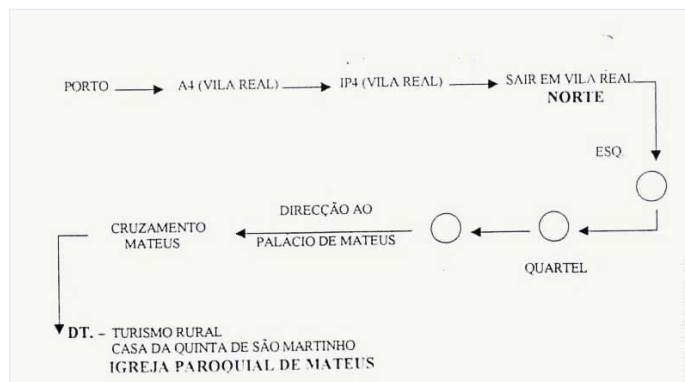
PORTO

A4 (VILA REAL)

IP4 (VILA REAL)

SAIR EM VILA REAL
NORTE

ESQ.

QUARTEL

DIRECÇÃO AO
PALÁCIO DE MATEUS

CRUZAMENTO
MATEUS

DT. - TURISMO RURAL
CASA DA QUINTA DE SÃO MARTINHO
IGREJA PAROQUIAL DE MATEUS